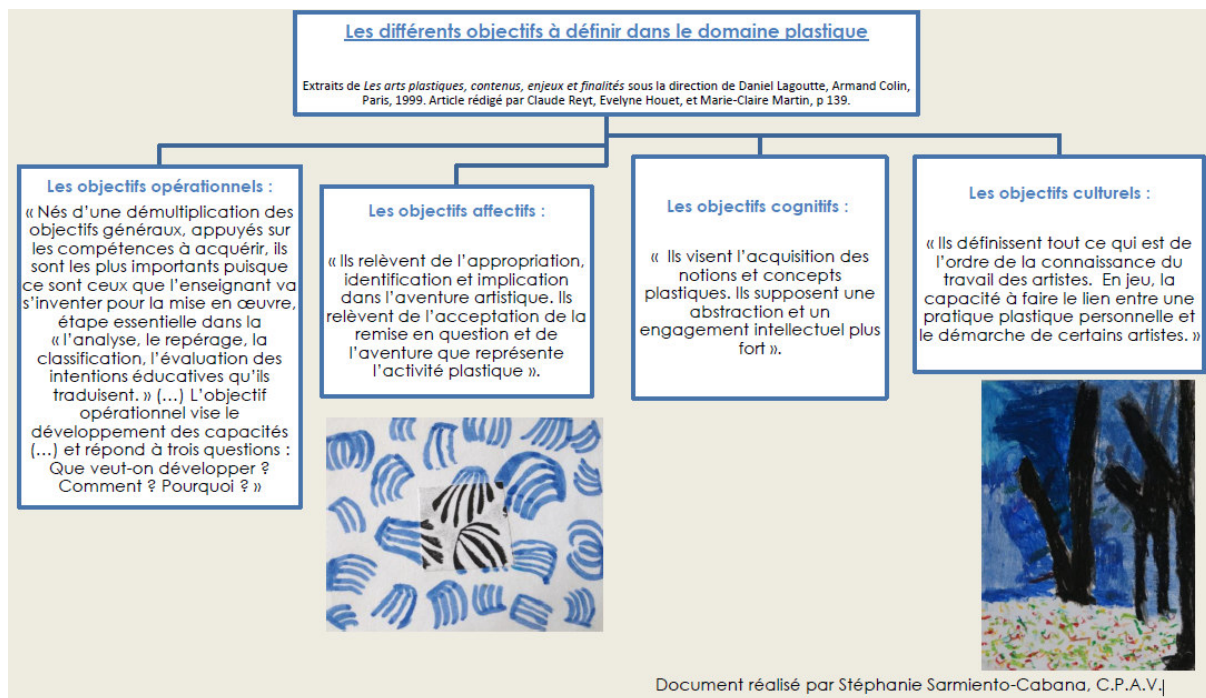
Les différents objectifs à définir dans le domaine plastique

Extraits de Les arts plastiques, contenus, enjeux et finalités sous la direction de Daniel Lagoutte, Armand Colin, Paris, 1999. Article rédigé par Claude Reyt, Evelyne Houet, et Marie-Claire Martin, p 139.

Les objectifs opérationnels :

« Nés d'une démultiplication des objectifs généraux, appuyés sur les compétences à acquérir, ils sont les plus importants puisque ce sont ceux que l'enseignant va s'inventer pour la mise en œuvre, étape essentielle dans la « l'analyse, le repérage, la classification, l'évaluation des intentions éducatives qu'ils traduisent. » (…) L'objectif opérationnel vise le développement des capacités (…) et répond à trois questions : Que veut-on développer ? Comment ? Pourquoi ? »

Les objectifs affectifs :

« Ils relèvent de l'appropriation, identification et implication dans l'aventure artistique. Ils relèvent de l'acceptation de la remise en question et de l'aventure que représente l'activité plastique ».

Les objectifs cognitifs :

« Ils visent l'acquisition des notions et concepts plastiques. Ils supposent une abstraction et un engagement intellectuel plus fort ».

Les objectifs culturels :

« Ils définissent tout ce qui est de l'ordre de la connaissance du travail des artistes. En jeu, la capacité à faire le lien entre une pratique plastique personnelle et le démarche de certains artistes. »

Document réalisé par Stéphanie Sarmiento-Cabana, C.P.A.V.